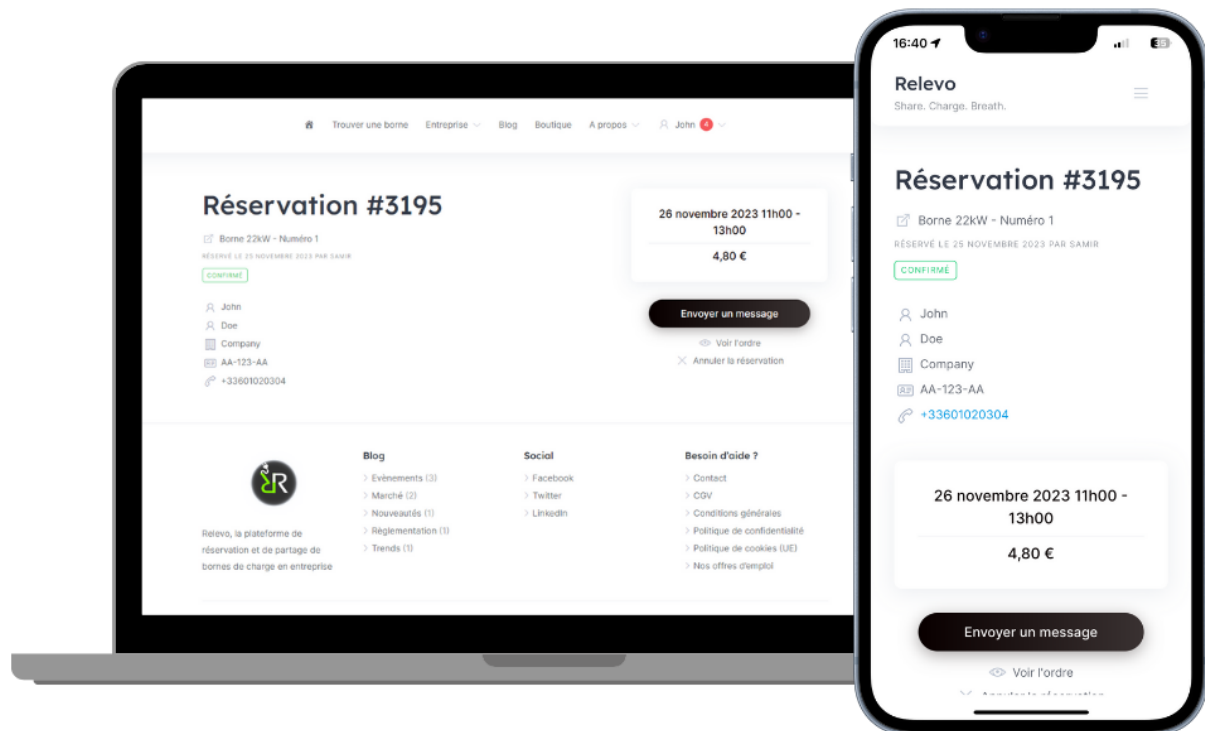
Trouver une borne Entreprise Blog Boutique A propos John 4

Réservation #3195

Borne 22kW - Numéro 1

RÉSERVÉ LE 25 NOVEMBRE 2023 PAR SAMIR

CONFIRMÉ

John
Doe
Company
AA-123-AA
+33601020304

26 novembre 2023 11h00 - 13h00

4,80 €

Envoyer un message

Voir l'ordre

Annuler la réservation

Relevo, la plateforme de réservation et de partage de bornes de charge en entreprise

Blog
Evènements (3)
Marché (2)
Nouveautés (1)
Règlementation (1)
Trends (1)

Social
Facebook
Twitter
LinkedIn

Besoin d'aide ?
Contact
CGV
Conditions générales
Politique de confidentialité
Politique de cookies (UE)
Nos offres d'emploi

16:40

Relevo
Share. Charge. Breath.

Réservation #3195

Borne 22kW - Numéro 1

RÉSERVÉ LE 25 NOVEMBRE 2023 PAR SAMIR

CONFIRMÉ

John
Doe
Company
AA-123-AA
+33601020304

26 novembre 2023 11h00 - 13h00

4,80 €

Envoyer un message

Voir l'ordre

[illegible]